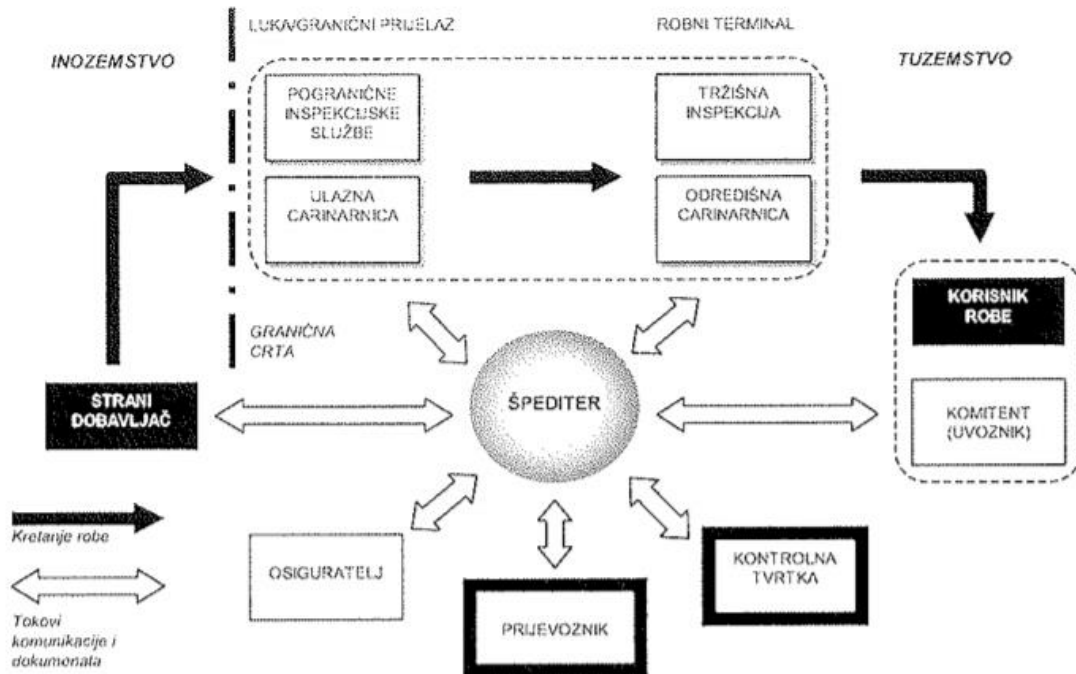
LUKA/GRANIČNI PRIJELAZ

ROBNI TERMINAL

INOZEMSTVO

TUZEMSTVO

POGRANIČNE INSPEKCIJSKE SLUŽBE

ULAZNA CARINARNICA

TRŽIŠNA INSPEKCIJA

ODREDIŠNA CARINARNICA

KORISNIK ROBE

KOMITENT (UVOZNIK)

GRANIČNA CRTA

STRANI DOBAVLJAČ

ŠPEDITER

Kretanje robe

Tokovi komunikacije i dokumenata

OSIGURATELJ

PRIJEVOZNIK

KONTROLNA TVRTKA